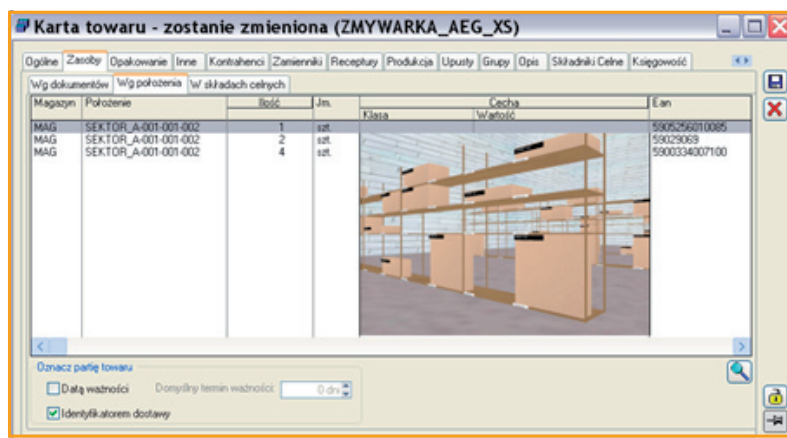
Karta towaru - zostanie zmieniona (ZMYWARKA_AEG_XS)

Ogólne | Zasoby | Opakowanie | Inne | Kontrahenci | Zamienniki | Receptury | Produkcja | Upusty | Grupy | Opis | Składniki Celne | Księgowość

Wg dokumentów | Wg położenia | W składach celnych

| Magazyn | Położenie | Ilość | Jm. | Cecha Klasa | Cecha Wartość | Ean |
|---|---|---|---|---|---|---|
| MAG | SEKTOR_A-001-001-002 | 1 | szt. | | | 5905256010085 |
| MAG | SEKTOR_A-001-001-002 | 2 | szt. | | | 59029069 |
| MAG | SEKTOR_A-001-001-002 | 4 | szt. | | | 5900334007100 |

Oznacz partię towaru
Datą ważności Domyślny termin ważności: 0 dni
Identyfikatorem dostawy